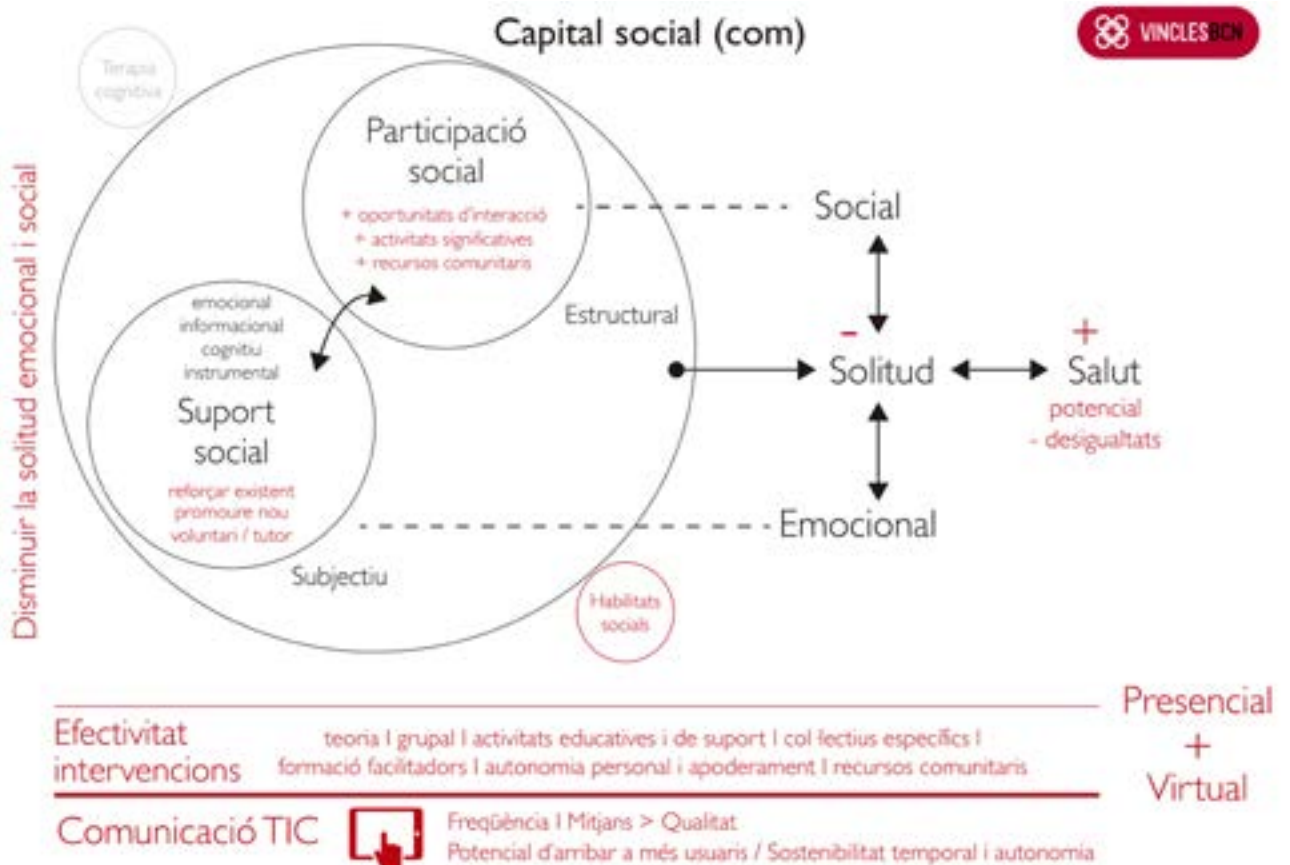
Capital social (com)

VINCLESBCN

Terapia cognitiva

Disminuir la solitud emocional i social

Participació social

+ oportunitats d'interacció
+ activitats significatives
+ recursos comunitaris

Estructural

emocional
informacional
cognitiu
instrumental

Suport social

reforçar existent
promoure nou
voluntari / tutor

Subjectiu

Habilitats socials

Social

-

Solitud

+

Salut

potencial
- desigualtats

Emocional

Efectivitat intervencions

teoria I grupal I activitats educatives i de suport I col·lectius específics I formació facilitadors I autonomia personal i apoderament I recursos comunitaris

Presencial
+
Virtual

Comunicació TIC

Freqüència I Mitjans > Qualitat
Potencial d'arribar a més usuaris / Sostenibilitat temporal i autonomia